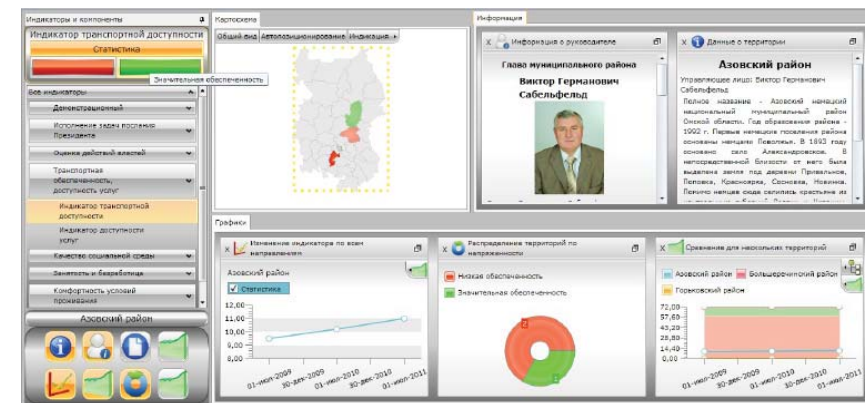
Индикаторы и компоненты
Индикатор транспортной доступности
Статистика
Значительная обеспеченность
Все индикаторы
Демонстрационный
Исполнение задач послания Президента
Оценка действий властей
Транспортная обеспеченность, доступность услуг
Индикатор транспортной доступности
Индикатор доступности услуг
Качество социальной среды
Занятость и безработица
Комфортность условий проживания
Азовский район

Картосхема
Общий вид | Автопозиционирование | Индикация

Информация
Информация о руководителе
Глава муниципального района
Виктор Германович Сабельфельд

Данные о территории
Азовский район
Управляющее лицо: Виктор Германович Сабельфельд
Полное название - Азовский немецкий национальный муниципальный район Омской области. Год образования района - 1992 г. Первые немецкие поселения района основаны немцами Поволжья. В 1893 году основано село Александровское. В непосредственной близости от него была выделена земля под деревни Привальное, Поповка, Красноярка, Сосновка, Новинка. Почитно немцев сюда селились крестьяне из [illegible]

Графики
Изменение индикатора по всем направлениям
Азовский район
Статистика
12,00
11,00
10,00
9,00
8,00
01-июл-2009 30-дек-2009 01-июл-2010 30-дек-2010 01-июл-2011

Распределение территорий по направлениям
Низкая обеспеченность
Значительная обеспеченность
2
1

Сравнение для нескольких территорий
Азовский район
Большереченский район
Горьковский район
72,00
57,60
43,20
28,80
14,40
0,00
01-июл-2009 30-дек-2009 01-июл-2010 30-дек-2010 01-июл-2011